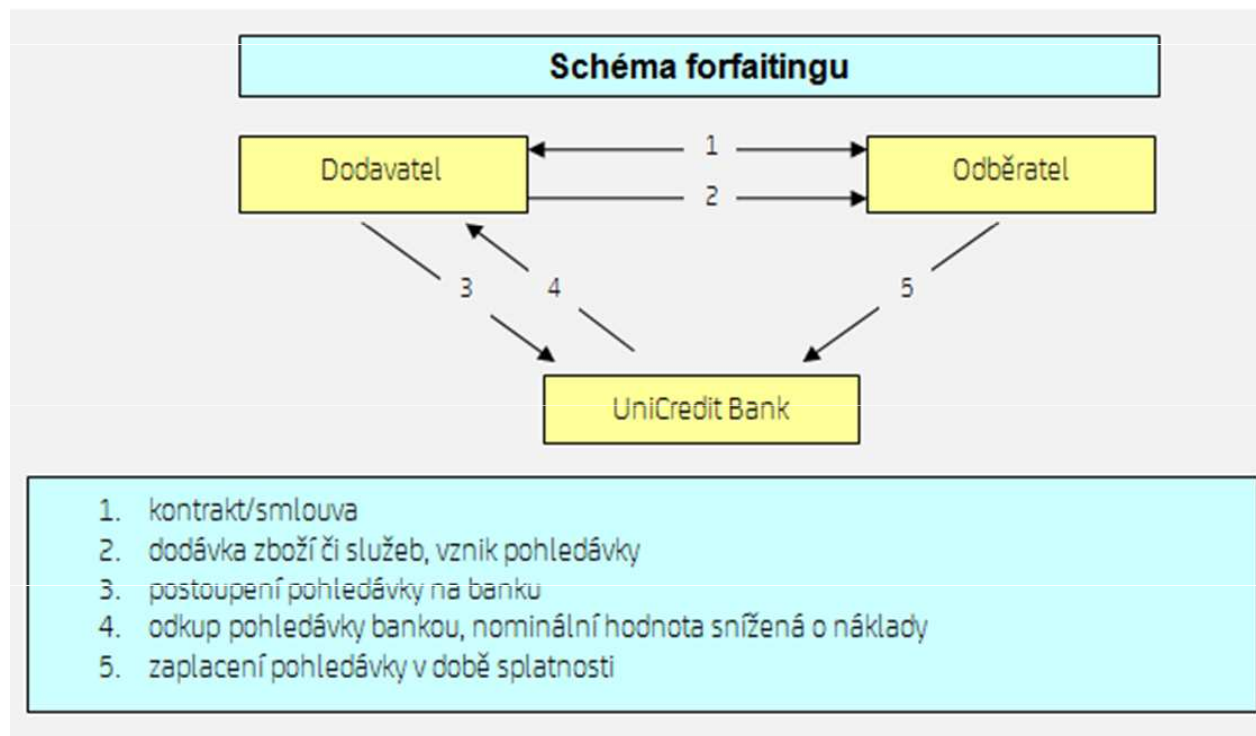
Schéma forfaitingu

Dodavatel

1

2

Odběratel

3

4

5

UniCredit Bank

1. kontrakt/smlouva
2. dodávka zboží či služeb, vznik pohledávky
3. postoupení pohledávky na banku
4. odkup pohledávky bankou, nominální hodnota snížená o náklady
5. zaplacení pohledávky v době splatnosti